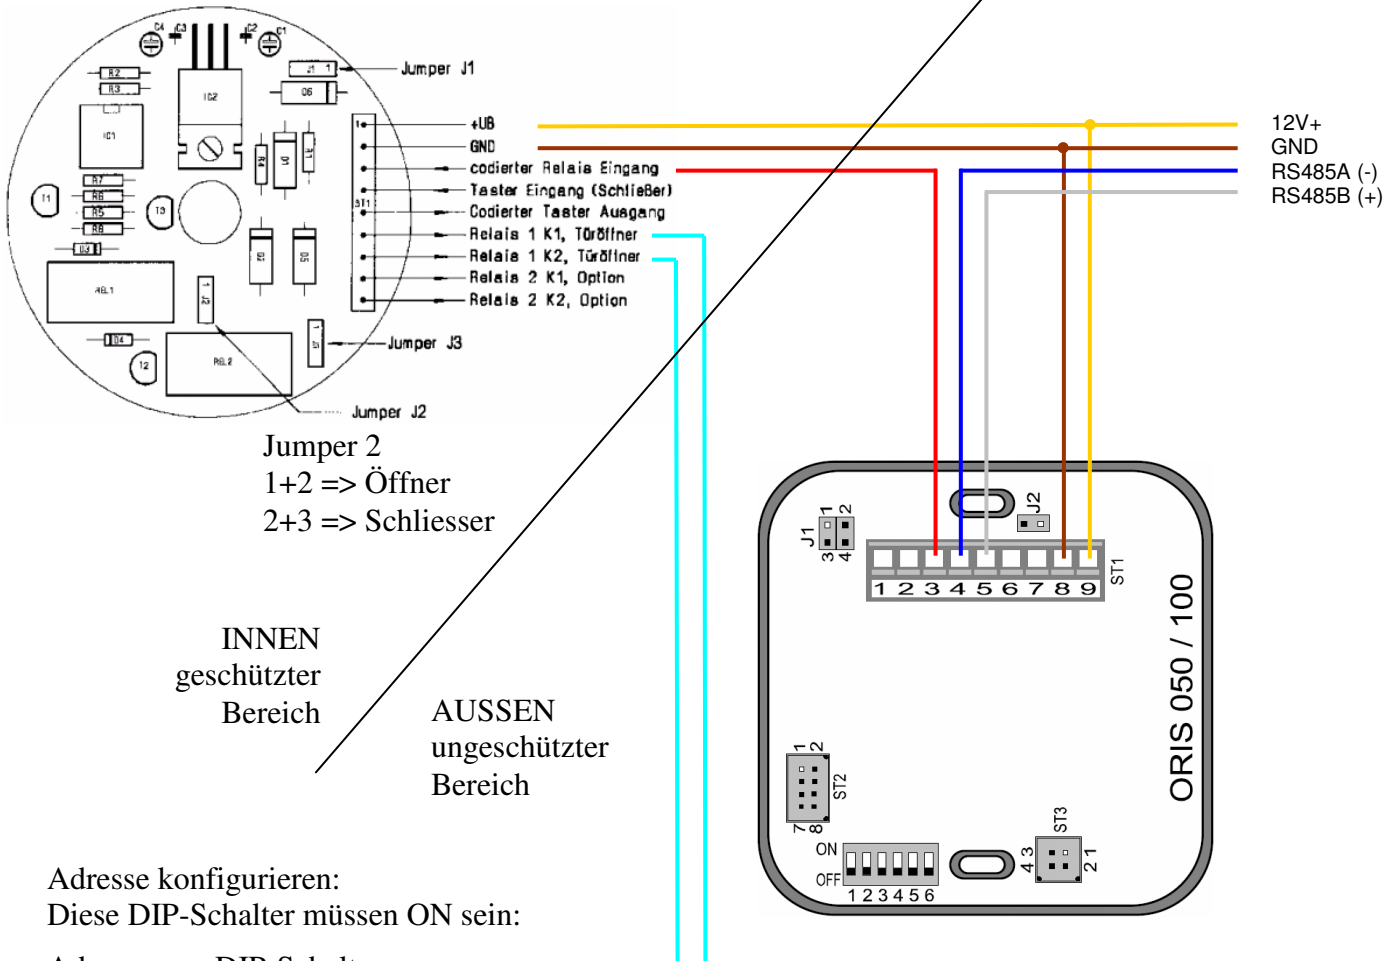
C4 C3 C2 C1

Jumper J1

J1 1

D6

R2

R3

IC2

IC1

R4

D1

R1

+UB

GND

codierter Relais Eingang

Taster Eingang (Schließer)

Codierter Taster Ausgang

Relais 1 K1, Türöffner

Relais 1 K2, Türöffner

Relais 2 K1, Option

Relais 2 K2, Option

ST1

T1

R7

R6

R5

R8

T3

D3

D2

D5

REL1

1 J2

1 J3

Jumper J3

D4

T2

REL2

Jumper J2

12V+
GND
RS485A (-)
RS485B (+)

Jumper 2
1+2 => Öffner
2+3 => Schliesser

J2

J1 1 2 3 4

1 2 3 4 5 6 7 8 9

ST1

INNEN
geschützter
Bereich

AUSSEN
ungeschützter
Bereich

ORIS 050 / 100

1 2

ST2

7 8

ST3

ON

OFF

1 2 3 4 5 6

4 3

2 1

Adresse konfigurieren:
Diese DIP-Schalter müssen ON sein:

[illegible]